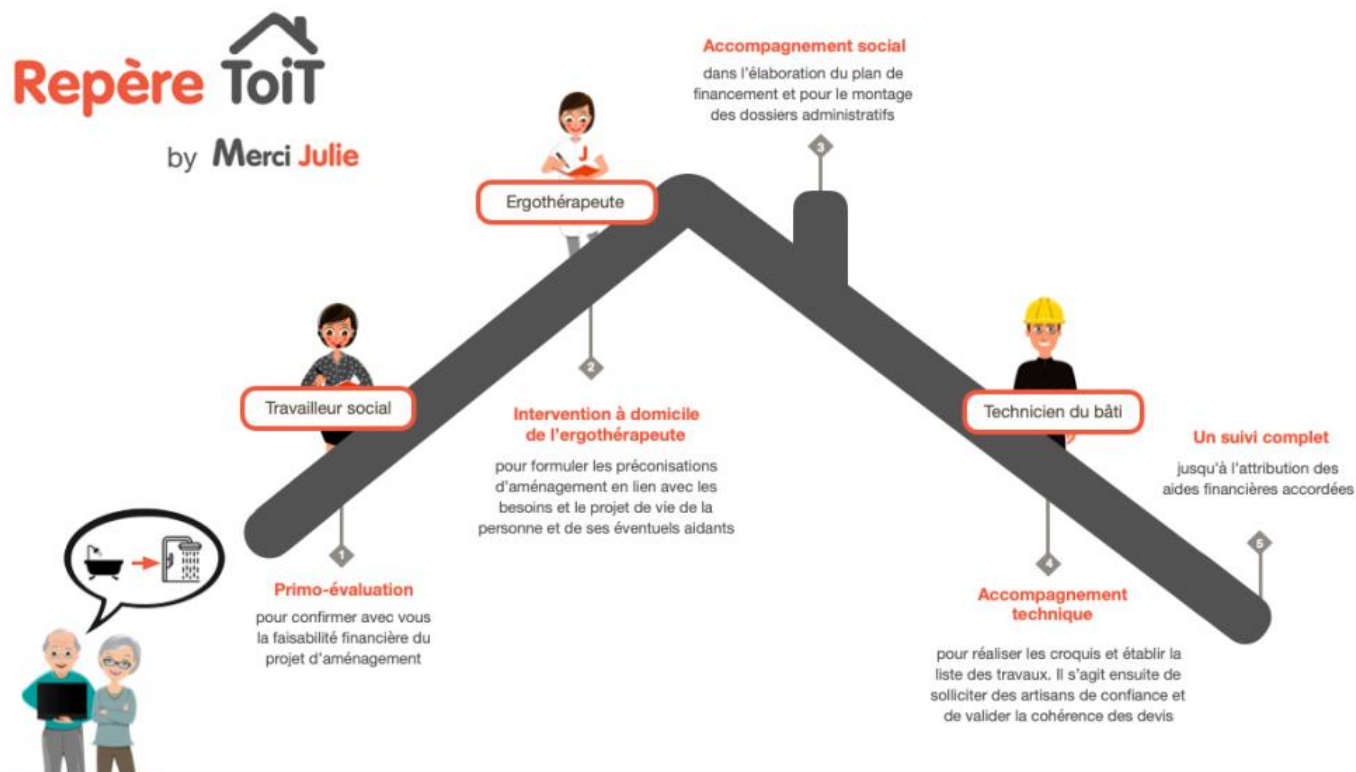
Repère ToiT

by Merci Julie

Travailleur social

1

Primo-évaluation

pour confirmer avec vous la faisabilité financière du projet d'aménagement

Ergothérapeute

2

Intervention à domicile de l'ergothérapeute

pour formuler les préconisations d'aménagement en lien avec les besoins et le projet de vie de la personne et de ses éventuels aidants

Accompagnement social

dans l'élaboration du plan de financement et pour le montage des dossiers administratifs

3

Technicien du bâti

4

Accompagnement technique

pour réaliser les croquis et établir la liste des travaux. Il s'agit ensuite de solliciter des artisans de confiance et de valider la cohérence des devis

Un suivi complet

jusqu'à l'attribution des aides financières accordées

5